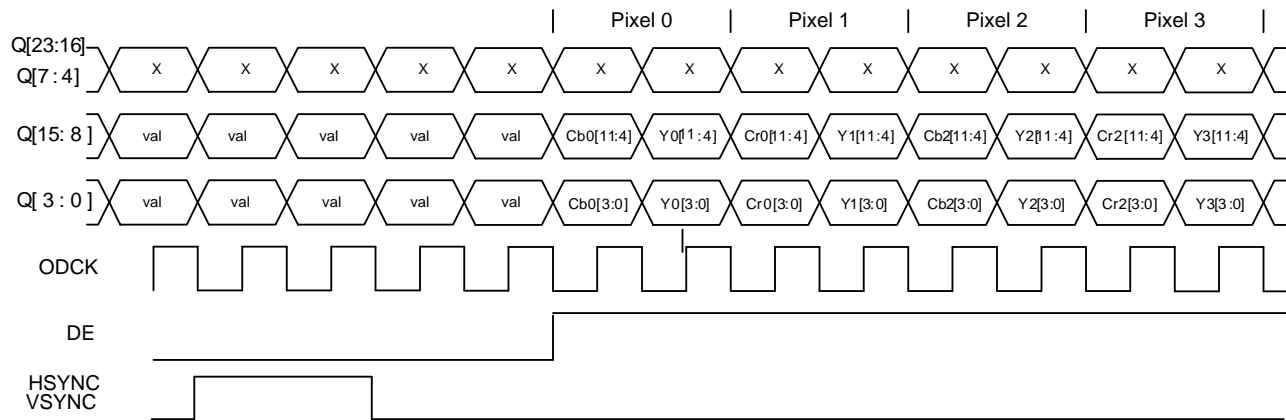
Pixel 0
Pixel 1
Pixel 2
Pixel 3

Q[23:16]
Q[7 : 4]
X X X X X X X X X X X X X

Q[15: 8 ]
val val val val val Cb0[11:4] Y0[11:4] Cr0[11:4] Y1[11:4] Cb2[11:4] Y2[11:4] Cr2[11:4] Y3[11:4]

Q[ 3 : 0 ]
val val val val val Cb0[3:0] Y0[3:0] Cr0[3:0] Y1[3:0] Cb2[3:0] Y2[3:0] Cr2[3:0] Y3[3:0]

ODCK

DE

HSYNC
VSYNC